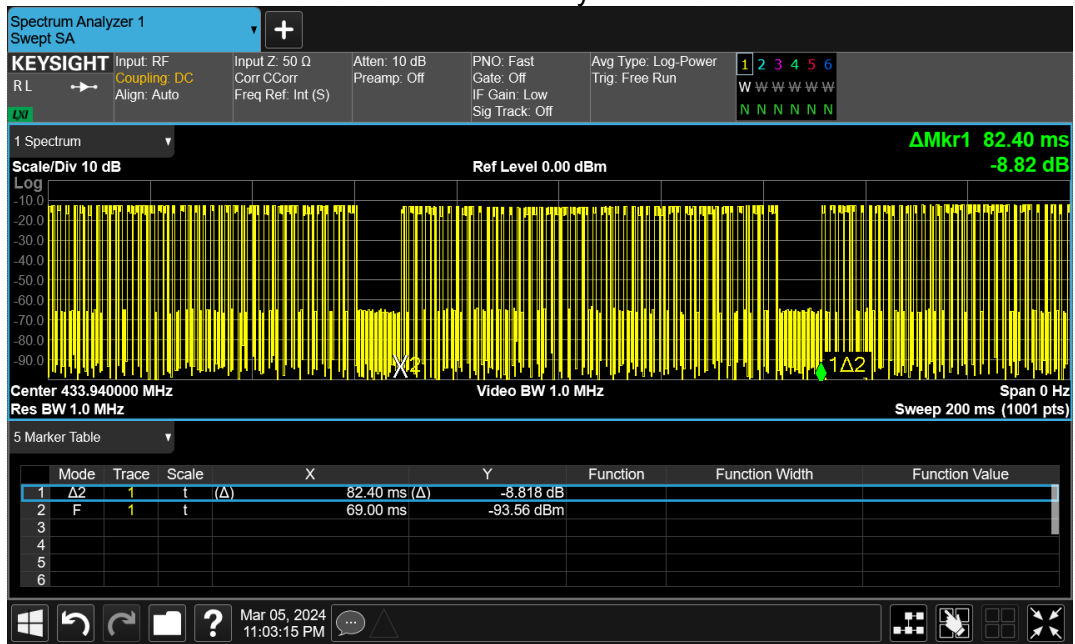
Spectrum Analyzer 1
Swept SA

KEYSIGHT
RL
LXI
Input: RF
Coupling: DC
Align: Auto
Input Z: 50 Ω
Corr CCorr
Freq Ref: Int (S)
Atten: 10 dB
Preamp: Off
PNO: Fast
Gate: Off
IF Gain: Low
Sig Track: Off
Avg Type: Log-Power
Trig: Free Run
1 2 3 4 5 6
W W W W W W
N N N N N N

1 Spectrum
ΔMkr1 82.40 ms
-8.82 dB
Scale/Div 10 dB
Ref Level 0.00 dBm
Log
-10.0
-20.0
-30.0
-40.0
-50.0
-60.0
-70.0
-80.0
-90.0
X2
1Δ2
Center 433.940000 MHz
Video BW 1.0 MHz
Span 0 Hz
Res BW 1.0 MHz
Sweep 200 ms (1001 pts)

5 Marker Table

| | Mode | Trace | Scale | X | Y | Function | Function Width | Function Value |
|---|---|---|---|---|---|---|---|---|
| 1 | Δ2 | 1 | t | (Δ) 82.40 ms (Δ) | -8.818 dB | | | |
| 2 | F | 1 | t | 69.00 ms | -93.56 dBm | | | |
| 3 | | | | | | | | |
| 4 | | | | | | | | |
| 5 | | | | | | | | |
| 6 | | | | | | | | |

Mar 05, 2024
11:03:15 PM